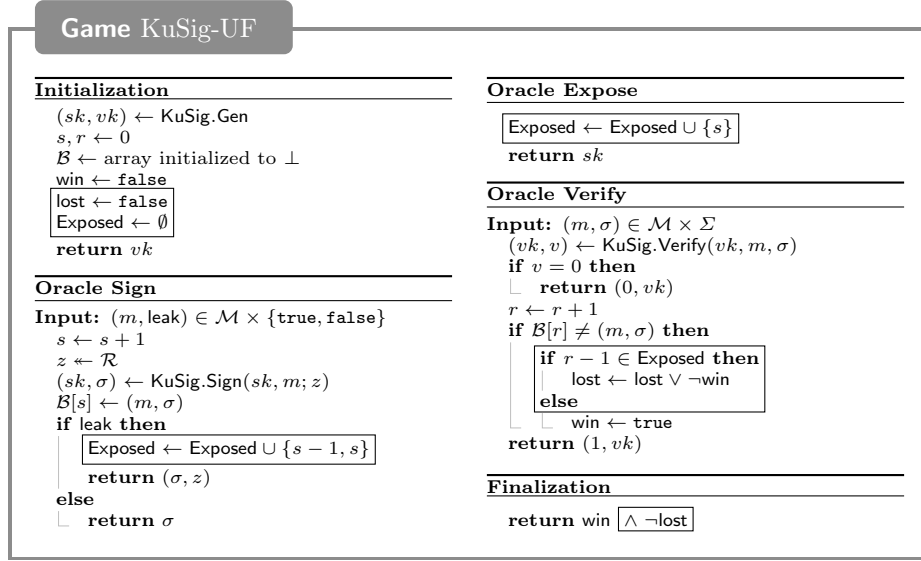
Game KuSig-UF

**Initialization**

$(sk, vk) \leftarrow \mathsf{KuSig.Gen}$
$s, r \leftarrow 0$
$\mathcal{B} \leftarrow$ array initialized to $\perp$
$\mathsf{win} \leftarrow \mathtt{false}$
$\mathsf{lost} \leftarrow \mathtt{false}$
$\mathsf{Exposed} \leftarrow \emptyset$
**return** $vk$

**Oracle Sign**

**Input:** $(m, \mathsf{leak}) \in \mathcal{M} \times \{\mathtt{true}, \mathtt{false}\}$
$s \leftarrow s + 1$
$z \leftarrow \mathcal{R}$
$(sk, \sigma) \leftarrow \mathsf{KuSig.Sign}(sk, m; z)$
$\mathcal{B}[s] \leftarrow (m, \sigma)$
**if** $\mathsf{leak}$ **then**
$\mathsf{Exposed} \leftarrow \mathsf{Exposed} \cup \{s-1, s\}$
**return** $(\sigma, z)$
**else**
**return** $\sigma$

**Oracle Expose**

$\mathsf{Exposed} \leftarrow \mathsf{Exposed} \cup \{s\}$
**return** $sk$

**Oracle Verify**

**Input:** $(m, \sigma) \in \mathcal{M} \times \Sigma$
$(vk, v) \leftarrow \mathsf{KuSig.Verify}(vk, m, \sigma)$
**if** $v = 0$ **then**
**return** $(0, vk)$
$r \leftarrow r + 1$
**if** $\mathcal{B}[r] \neq (m, \sigma)$ **then**
**if** $r - 1 \in \mathsf{Exposed}$ **then**
$\mathsf{lost} \leftarrow \mathsf{lost} \vee \neg\mathsf{win}$
**else**
$\mathsf{win} \leftarrow \mathtt{true}$
**return** $(1, vk)$

**Finalization**

**return** $\mathsf{win}$ $\wedge \neg\mathsf{lost}$